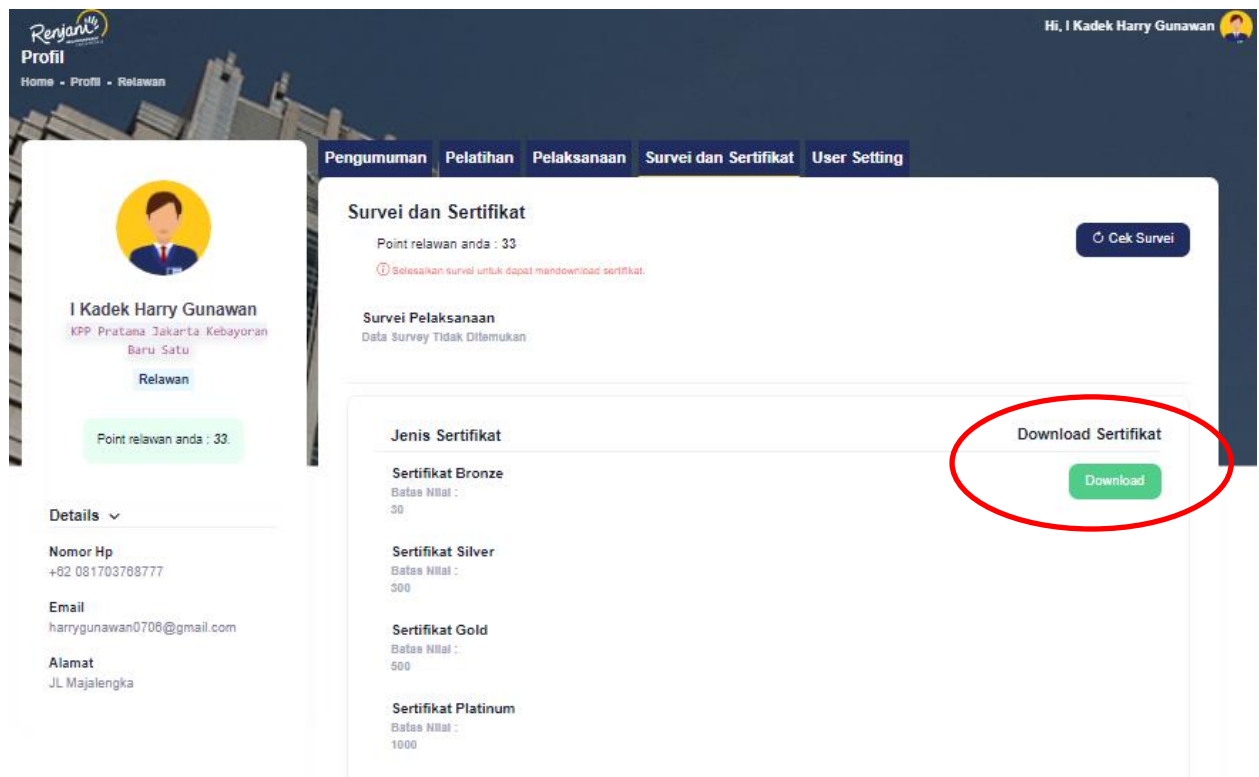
Renjani

Profil

Home - Profil - Relawan

Hi, I Kadek Harry Gunawan

I Kadek Harry Gunawan

KPP Pratama Jakarta Kebayoran Baru Satu

Relawan

Point relawan anda : 33.

Details

Nomor Hp
+62 081703768777

Email
harrygunawan0706@gmail.com

Alamat
JL Majalengka

Pengumuman | Pelatihan | Pelaksanaan | Survei dan Sertifikat | User Setting

Survei dan Sertifikat

Point relawan anda : 33

Selesaikan survei untuk dapat mendownload sertifikat.

Cek Survei

Survei Pelaksanaan
Data Survey Tidak Ditemukan

Jenis Sertifikat

Download Sertifikat

Sertifikat Bronze
Batas Nilai :
30

Download

Sertifikat Silver
Batas Nilai :
300

Sertifikat Gold
Batas Nilai :
500

Sertifikat Platinum
Batas Nilai :
1000